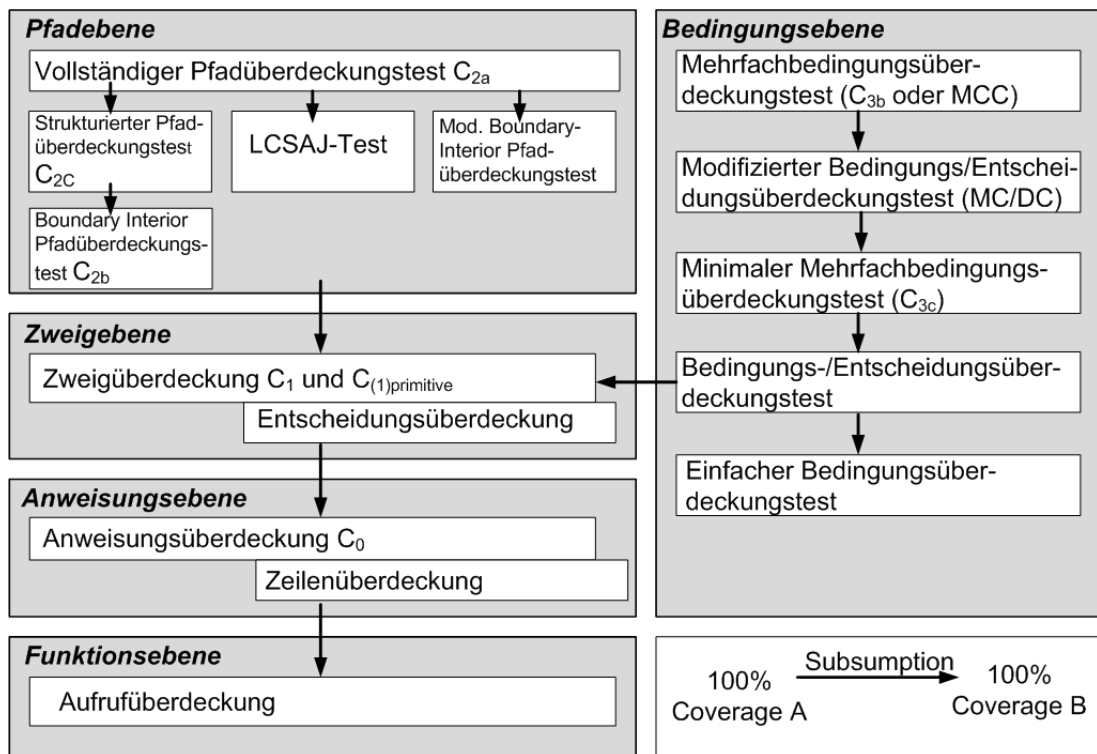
Pfadebene

Vollständiger Pfadüberdeckungstest $C_{2a}$

Strukturierter Pfadüberdeckungstest $C_{2C}$

LCSAJ-Test

Mod. Boundary-Interior Pfadüberdeckungstest

Boundary Interior Pfadüberdeckungstest $C_{2b}$

Bedingungsebene

Mehrfachbedingungsüberdeckungstest ($C_{3b}$ oder MCC)

Modifizierter Bedingungs/Entscheidungsüberdeckungstest (MC/DC)

Minimaler Mehrfachbedingungsüberdeckungstest ($C_{3c}$)

Bedingungs-/Entscheidungsüberdeckungstest

Einfacher Bedingungsüberdeckungstest

Zweigebene

Zweigüberdeckung $C_1$ und $C_{(1)primitive}$

Entscheidungsüberdeckung

Anweisungsebene

Anweisungsüberdeckung $C_0$

Zeilenüberdeckung

Funktionsebene

Aufrufüberdeckung

100% Coverage A

Subsumption

100% Coverage B